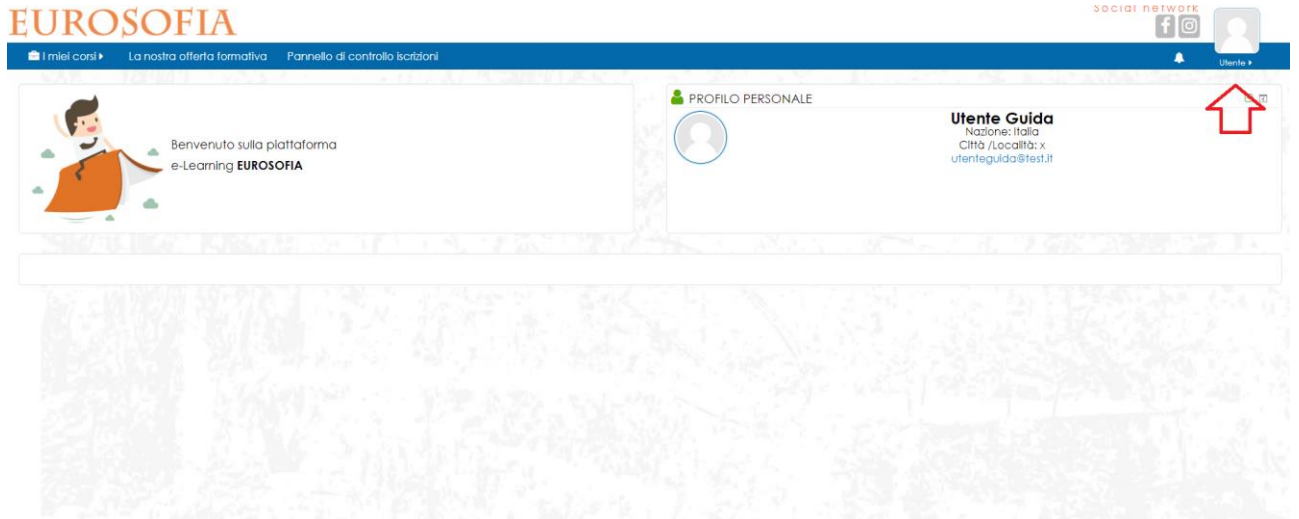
EUROSOFIA

Social network

I miei corsi ▸ La nostra offerta formativa Pannello di controllo iscrizioni

Utente ▸

Benvenuto sulla plattaforma e-Learning **EUROSOFIA**

PROFILO PERSONALE

**Utente Guida**
Nazione: Italia
Città /Località: x
utenteguida@test.it